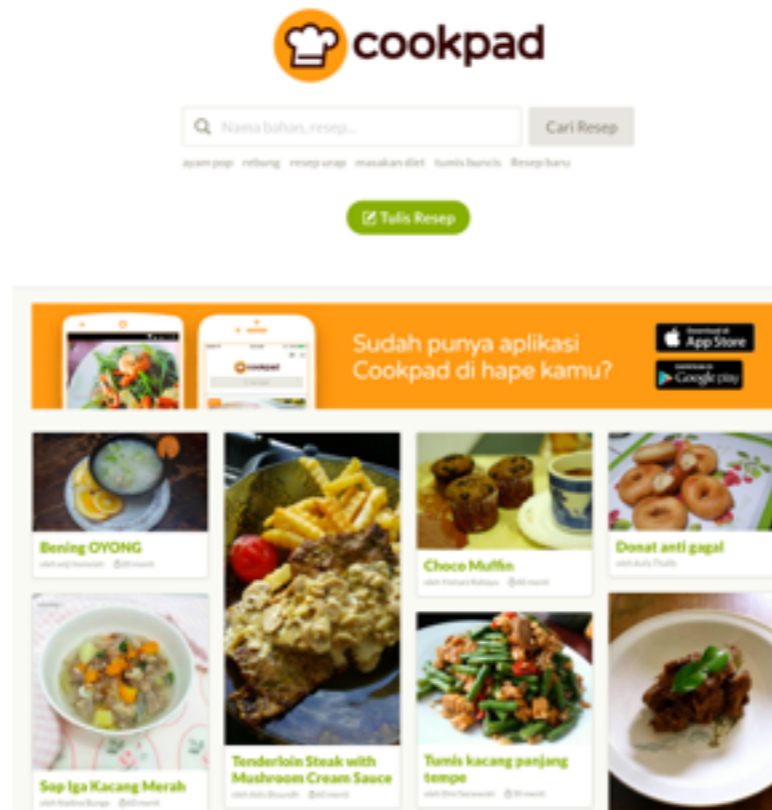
cookpad

Nama bahan, resep...

Cari Resep

ayam pop rebung resep urap masakan diet tumis buncis Resep baru

Tulis Resep

cookpad

Sudah punya aplikasi Cookpad di hape kamu?

Download di App Store

Google play

Bening OYONG

oleh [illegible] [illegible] menit

Tenderloin Steak with Mushroom Cream Sauce

oleh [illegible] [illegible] menit

Choco Muffin

oleh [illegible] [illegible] menit

Donat anti gagal

oleh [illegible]

Sop Iga Kacang Merah

oleh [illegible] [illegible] menit

Tumis kacang panjang tempe

oleh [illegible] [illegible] menit